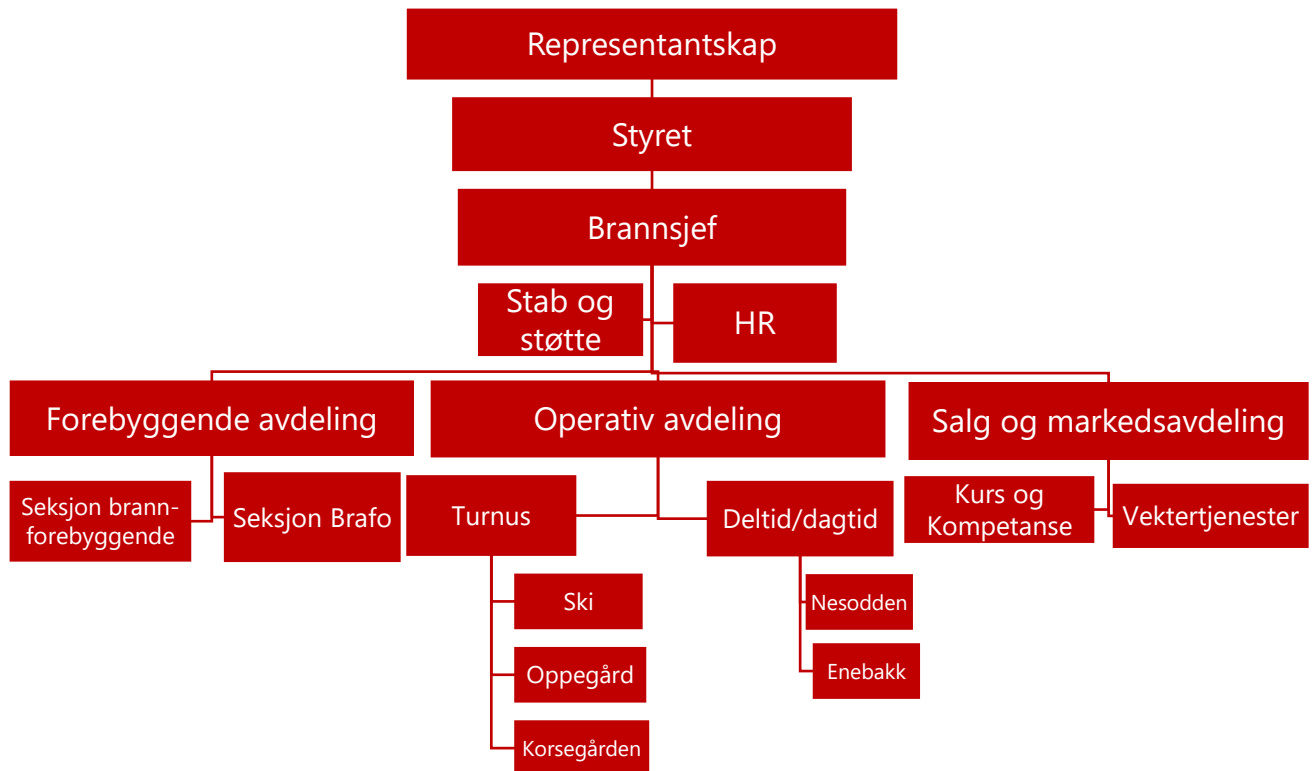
Representantskap

Styret

Brannsjef

Stab og støtte

HR

Forebyggende avdeling

Seksjon brannforebyggende

Seksjon Brafo

Operativ avdeling

Turnus

Ski

Oppegård

Korsegården

Deltid/dagtid

Nesodden

Enebakk

Salg og markedsavdeling

Kurs og Kompetanse

Vektertjenester